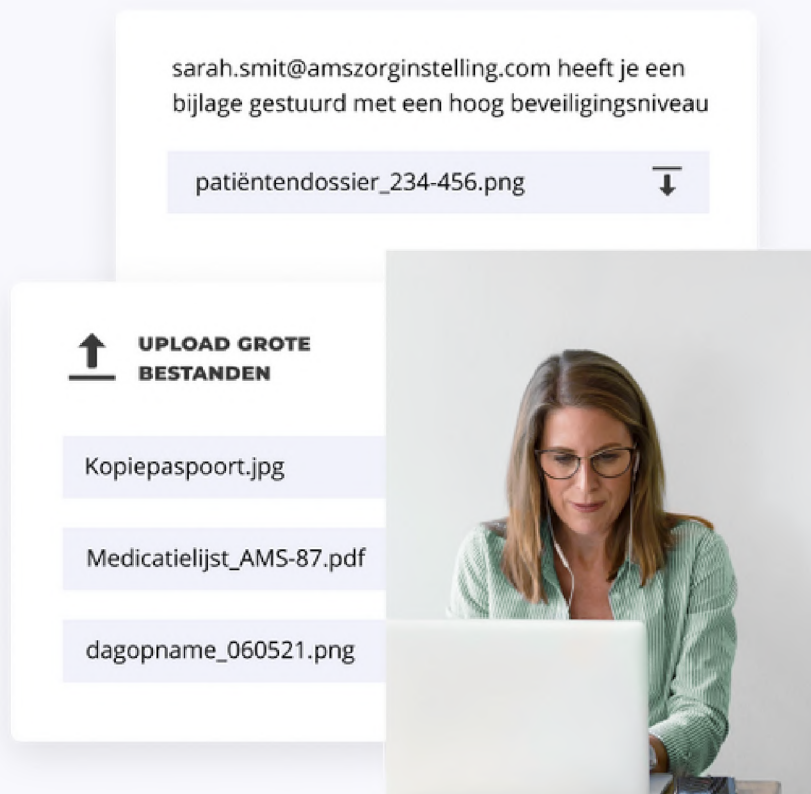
sarah.smit@amszorginstelling.com heeft je een bijlage gestuurd met een hoog beveiligingsniveau

patiëntendossier_234-456.png

UPLOAD GROTE BESTANDEN

Kopiepaspoort.jpg

Medicatielijst_AMS-87.pdf

dagopname_060521.png